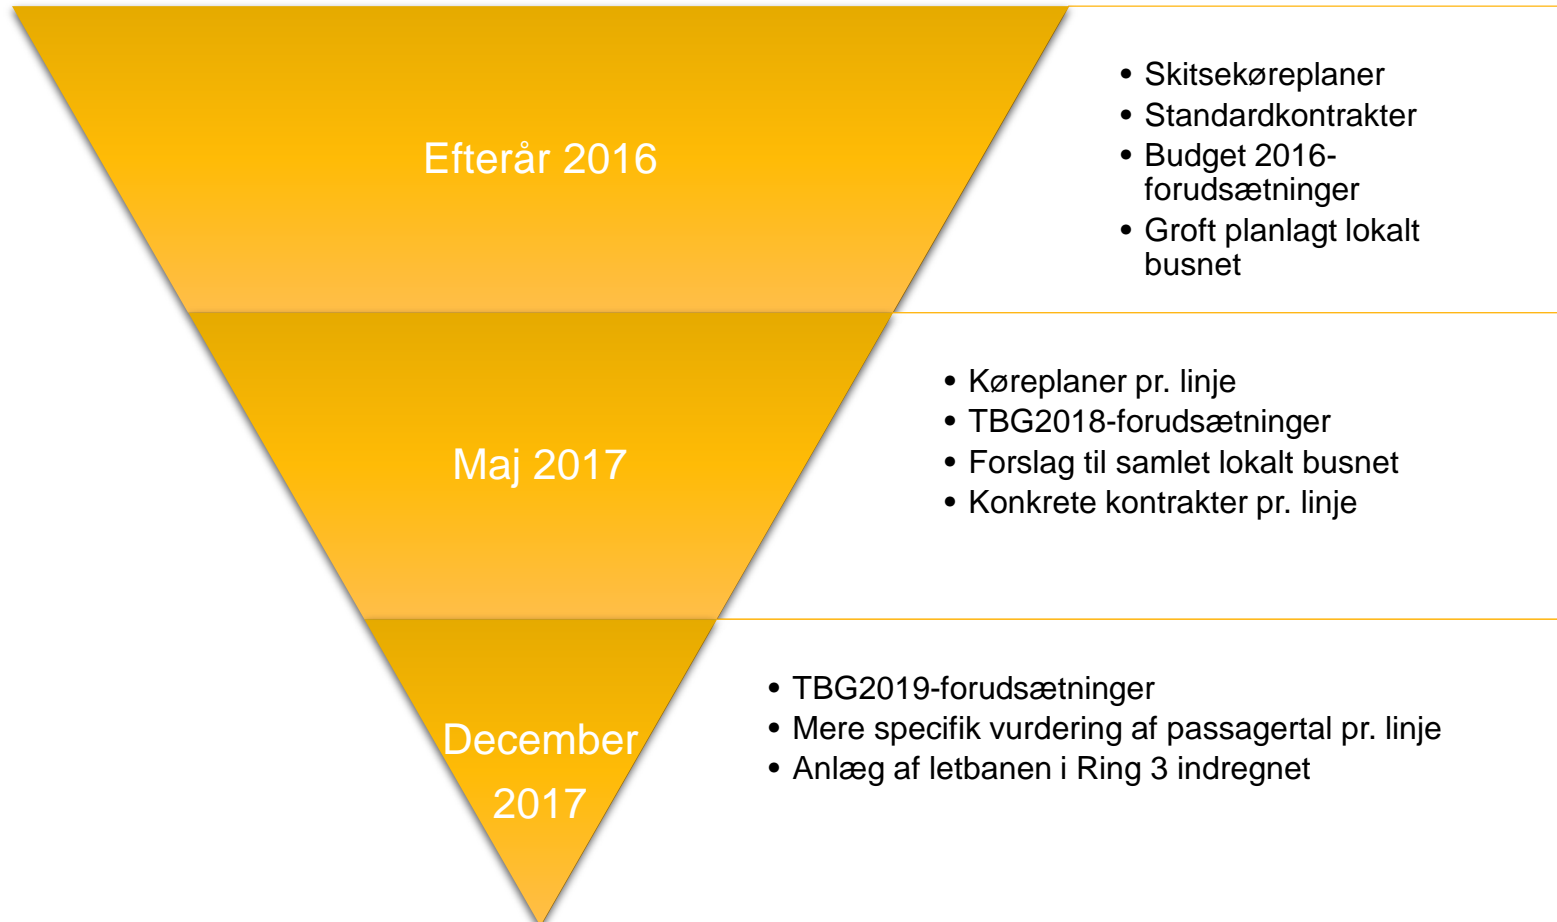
Efterår 2016

- Skitsekøreplaner
- Standardkontrakter
- Budget 2016-forudsætninger
- Groft planlagt lokalt busnet

Maj 2017

- Køreplaner pr. linje
- TBG2018-forudsætninger
- Forslag til samlet lokalt busnet
- Konkrete kontrakter pr. linje

December 2017

- TBG2019-forudsætninger
- Mere specifik vurdering af passagertal pr. linje
- Anlæg af letbanen i Ring 3 indregnet